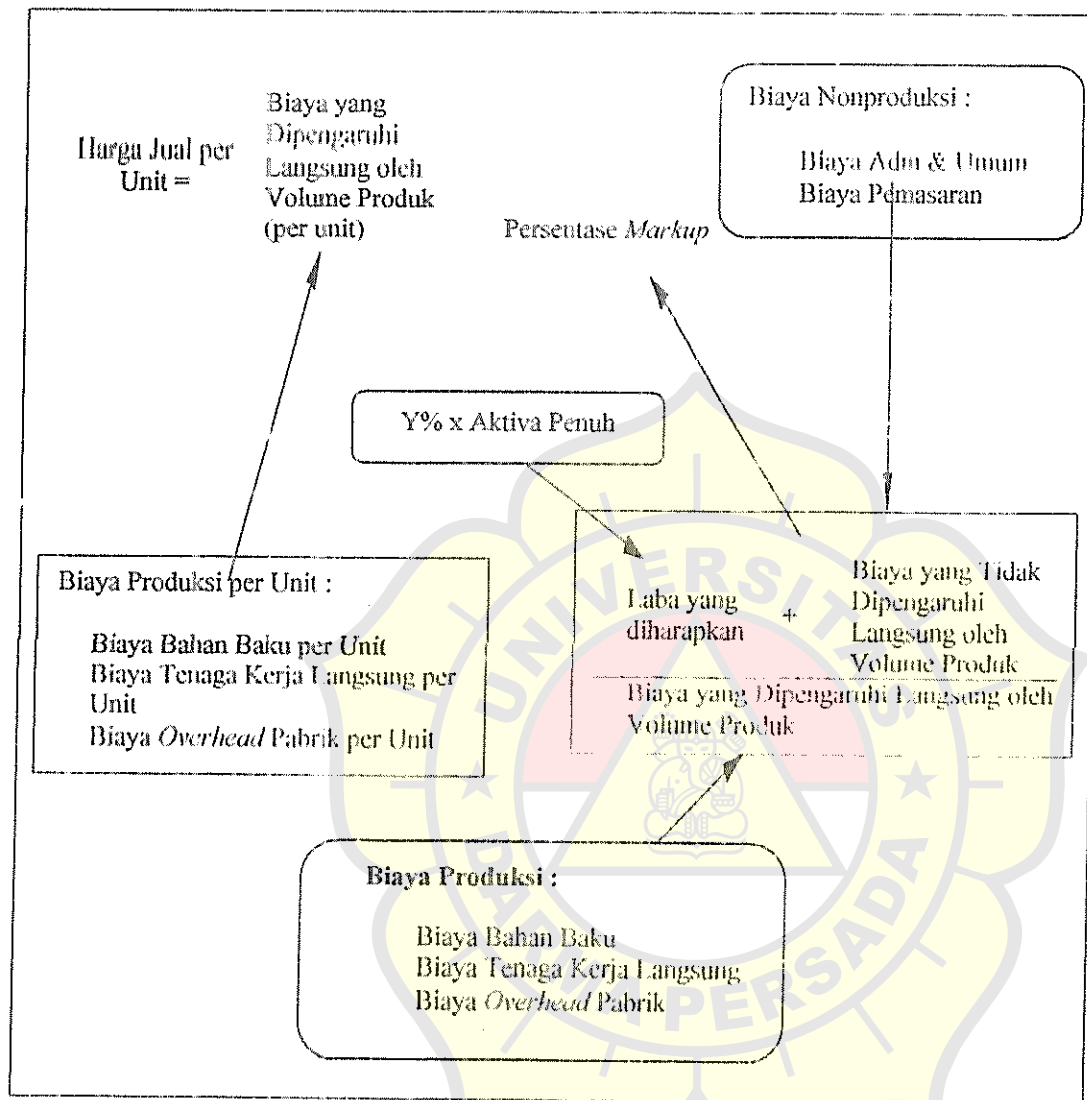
Harga Jual per Unit =

Biaya yang Dipengaruhi Langsung oleh Volume Produk (per unit)

Persentase *Markup*

Biaya Nonproduksi :

Biaya Adm & Umum
Biaya Pemasaran

Y% x Aktiva Penuh

Biaya Produksi per Unit :

Biaya Bahan Baku per Unit
Biaya Tenaga Kerja Langsung per Unit
Biaya *Overhead* Pabrik per Unit

Laba yang diharapkan + Biaya yang Tidak Dipengaruhi Langsung oleh Volume Produk

Biaya yang Dipengaruhi Langsung oleh Volume Produk

UNIVERSITAS DARMA PERSADA

**Biaya Produksi :**

Biaya Bahan Baku
Biaya Tenaga Kerja Langsung
Biaya *Overhead* Pabrik